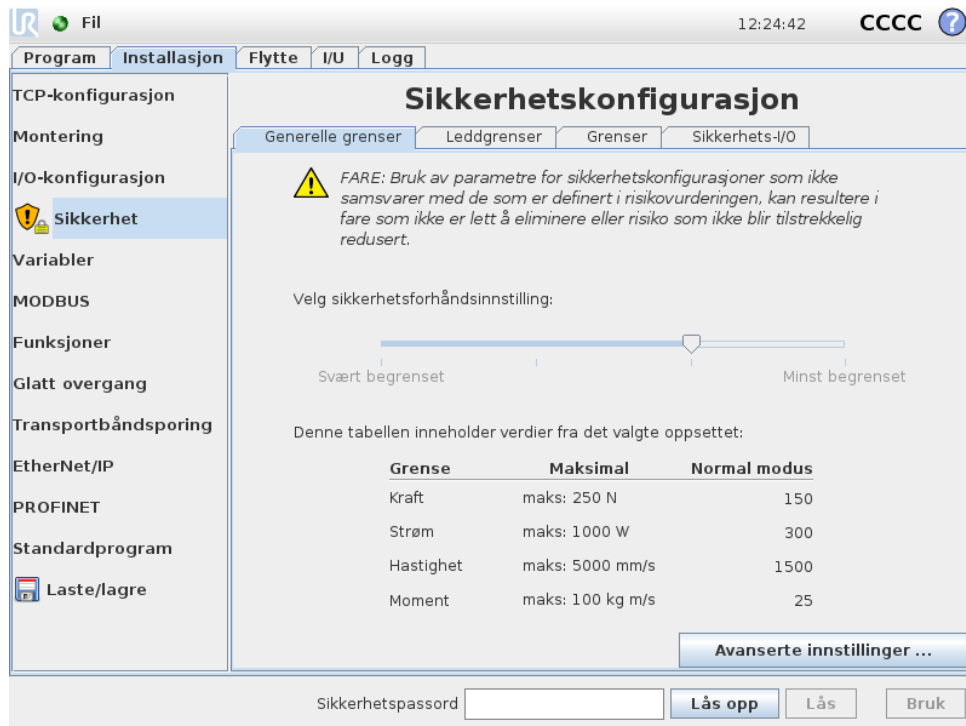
Fil 12:24:42 CCCC ?

Program | Installasjon | Flytte | I/U | Logg

TCP-konfigurasjon
Montering
I/O-konfigurasjon
Sikkerhet
Variabler
MODBUS
Funksjoner
Glatt overgang
Transportbåndsporing
EtherNet/IP
PROFINET
Standardprogram
Laste/lagre

Sikkerhetskonfigurasjon

Generelle grenser | Leddgrenser | Grenser | Sikkerhets-I/O

FARE: Bruk av parametre for sikkerhetskonfigurasjoner som ikke samsvarer med de som er definert i risikovurderingen, kan resultere i fare som ikke er lett å eliminere eller risiko som ikke blir tilstrekkelig redusert.

Velg sikkerhetsforhåndsinnstilling:

Svært begrenset
Minst begrenset

Denne tabellen inneholder verdier fra det valgte oppsettet:

| Grense | Maksimal | Normal modus |
|---|---|---|
| Kraft | maks: 250 N | 150 |
| Strøm | maks: 1000 W | 300 |
| Hastighet | maks: 5000 mm/s | 1500 |
| Moment | maks: 100 kg m/s | 25 |

Avanserte innstillinger ...

Sikkerhetspassord | Lås opp | Lås | Bruk